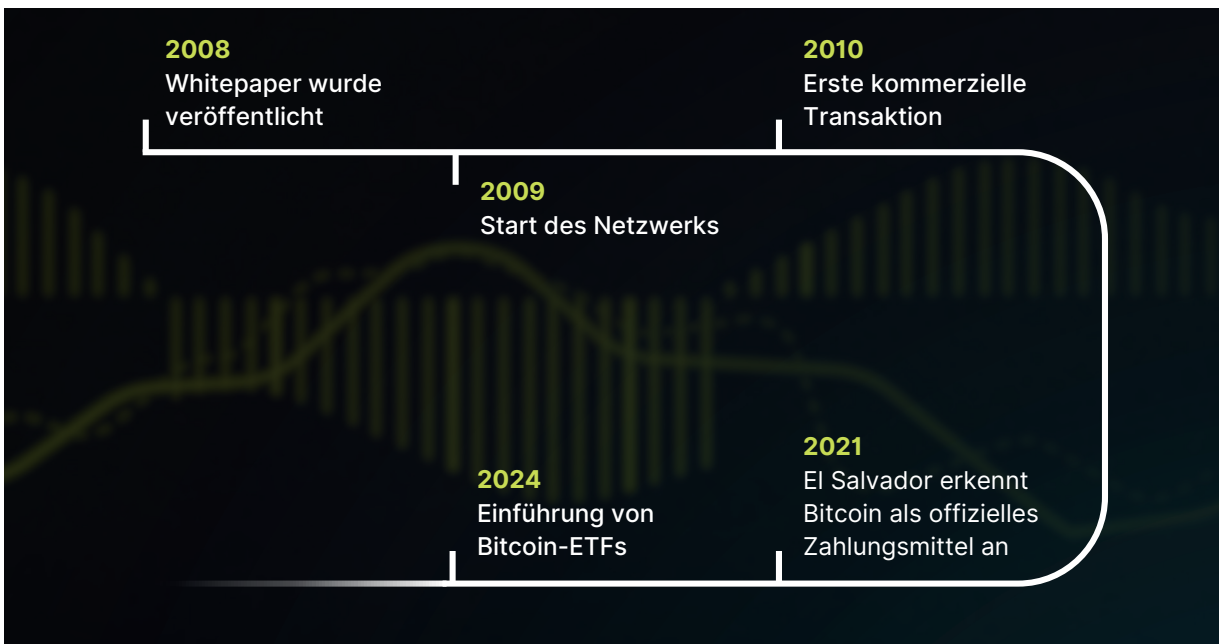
2008
Whitepaper wurde veröffentlicht

2010
Erste kommerzielle Transaktion

2009
Start des Netzwerks

2021
El Salvador erkennt Bitcoin als offizielles Zahlungsmittel an

2024
Einführung von Bitcoin-ETFs